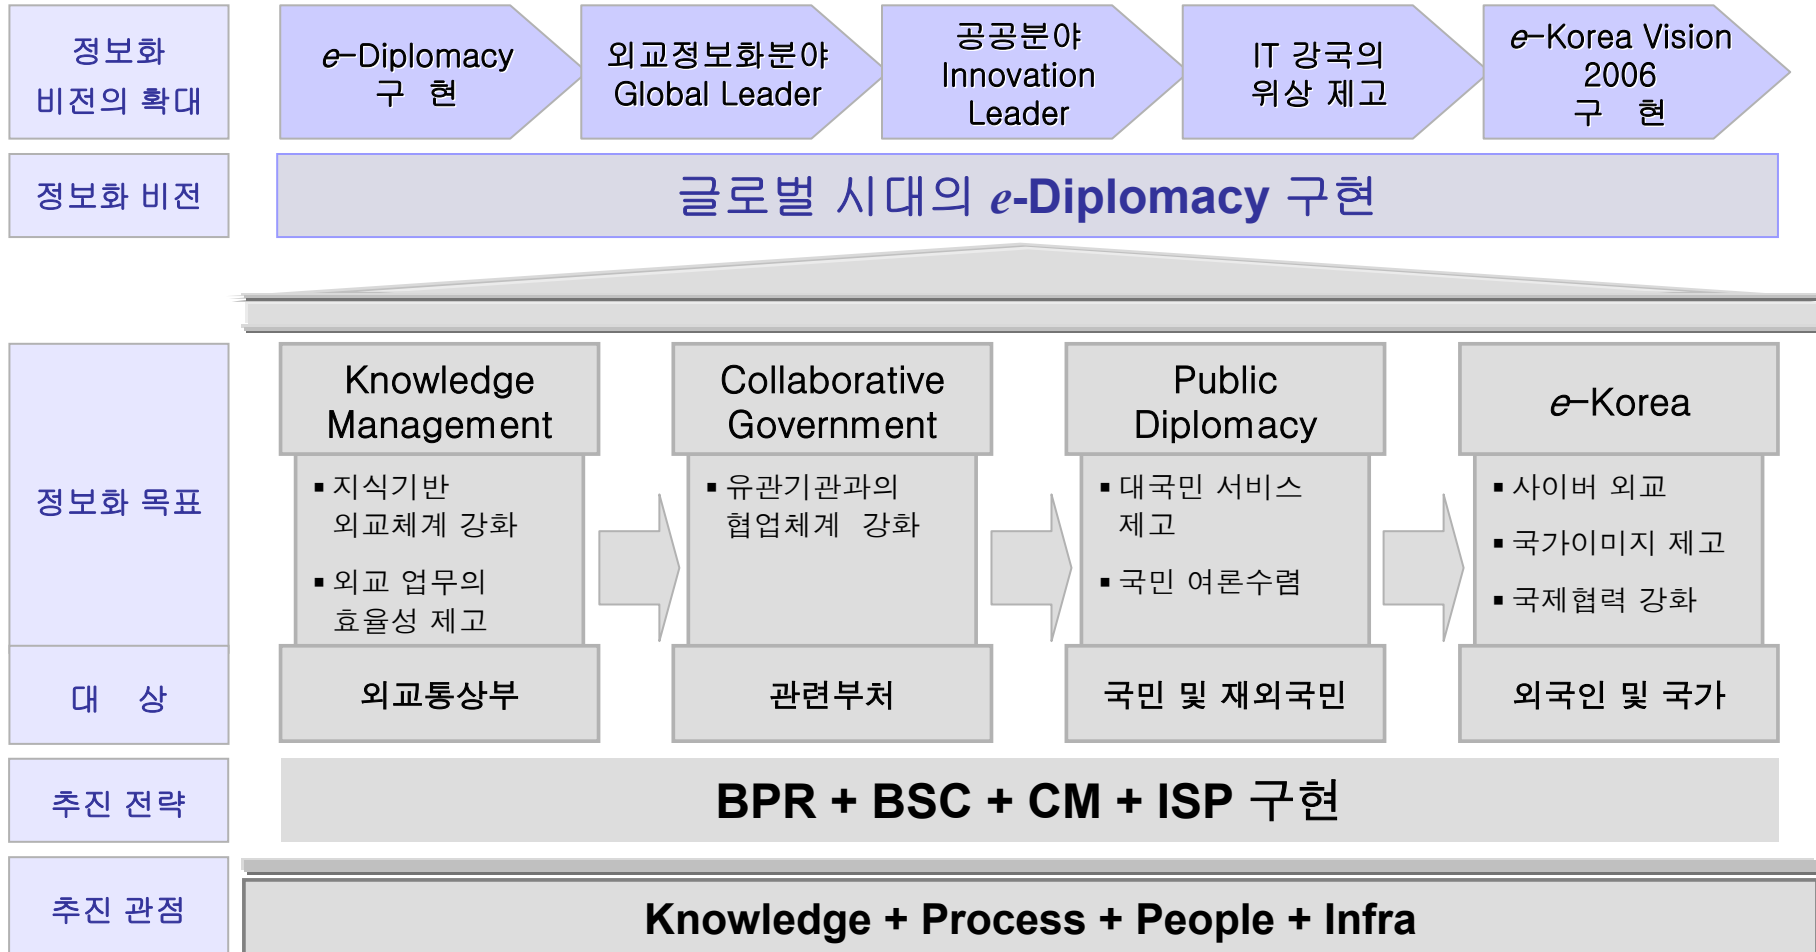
정보화 비전의 확대

e–Diplomacy 구 현

외교정보화분야 Global Leader

공공분야 Innovation Leader

IT 강국의 위상 제고

e–Korea Vision 2006 구 현

정보화 비전

글로벌 시대의 e-Diplomacy 구현

정보화 목표

Knowledge Management

▪ 지식기반 외교체계 강화

▪ 외교 업무의 효율성 제고

Collaborative Government

▪ 유관기관과의 협업체계 강화

Public Diplomacy

▪ 대국민 서비스 제고

▪ 국민 여론수렴

e–Korea

▪ 사이버 외교

▪ 국가이미지 제고

▪ 국제협력 강화

대 상

외교통상부

관련부처

국민 및 재외국민

외국인 및 국가

추진 전략

BPR + BSC + CM + ISP 구현

추진 관점

Knowledge + Process + People + Infra